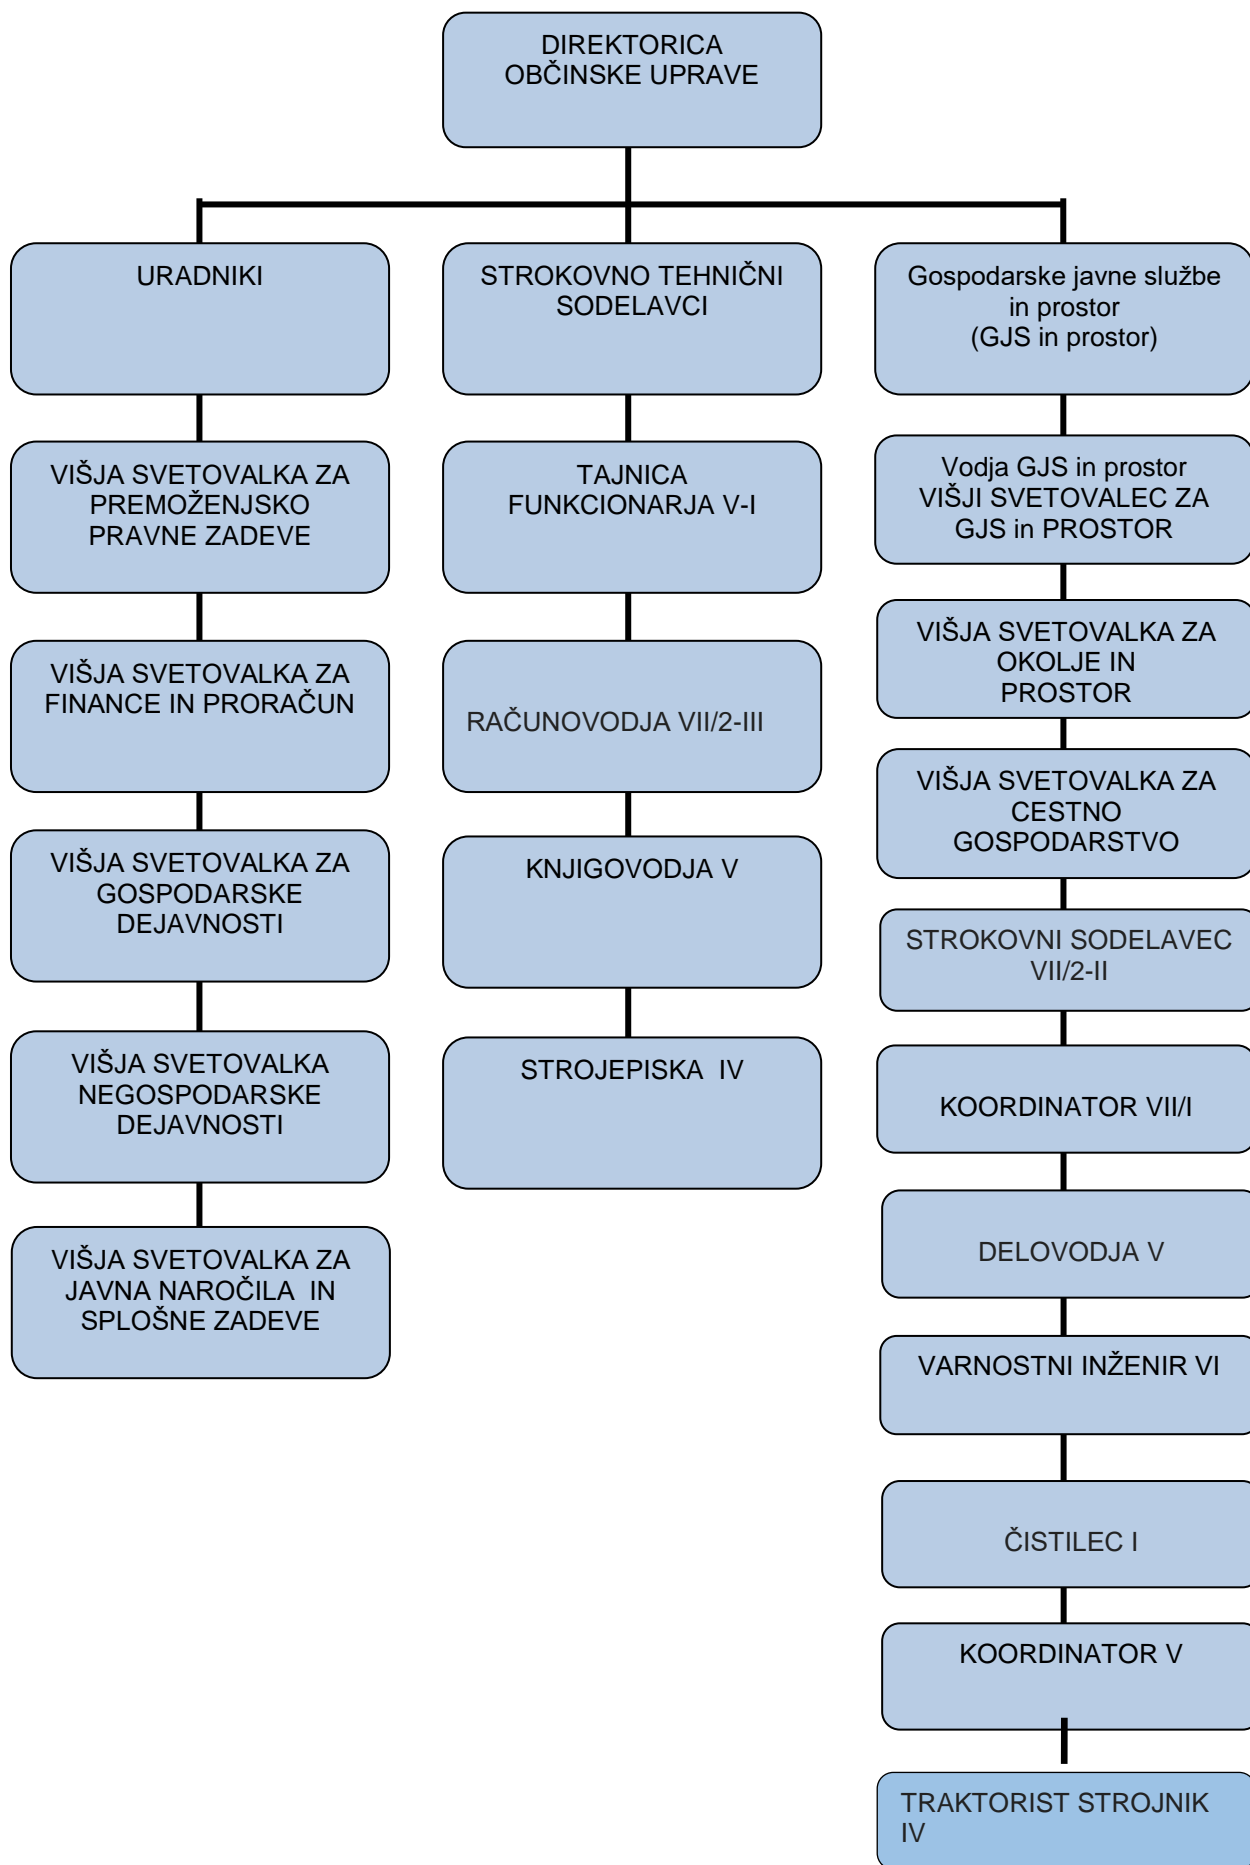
DIREKTORICA OBČINSKE UPRAVE

URADNIKI

VIŠJA SVETOVALKA ZA PREMOŽENJSKO PRAVNE ZADEVE

VIŠJA SVETOVALKA ZA FINANCE IN PRORAČUN

VIŠJA SVETOVALKA ZA GOSPODARSKE DEJAVNOSTI

VIŠJA SVETOVALKA NEGOSPODARSKE DEJAVNOSTI

VIŠJA SVETOVALKA ZA JAVNA NAROČILA IN SPLOŠNE ZADEVE

STROKOVNO TEHNIČNI SODELAVCI

TAJNICA FUNKCIONARJA V-I

RAČUNOVODJA VII/2-III

KNJIGOVODJA V

STROJEPISKA IV

Gospodarske javne službe in prostor (GJS in prostor)

Vodja GJS in prostor VIŠJI SVETOVALEC ZA GJS in PROSTOR

VIŠJA SVETOVALKA ZA OKOLJE IN PROSTOR

VIŠJA SVETOVALKA ZA CESTNO GOSPODARSTVO

STROKOVNI SODELAVEC VII/2-II

KOORDINATOR VII/I

DELOVODJA V

VARNOSTNI INŽENIR VI

ČISTILEC I

KOORDINATOR V

TRAKTORIST STROJNIK IV